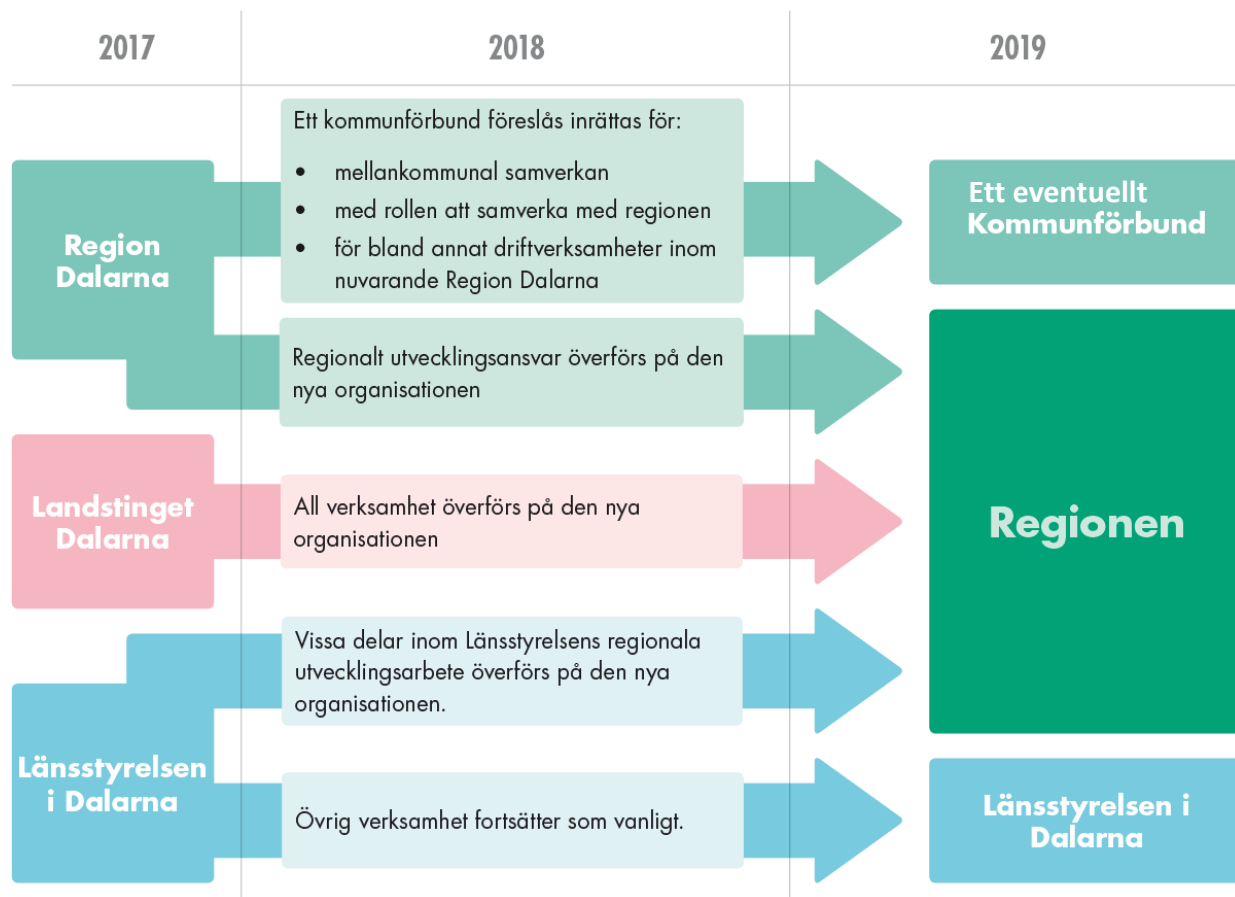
2017

2018

2019

Region Dalarna

Ett kommunförbund föreslås inrättas för:

- mellankommunal samverkan
- med rollen att samverka med regionen
- för bland annat driftverksamheter inom nuvarande Region Dalarna

Ett eventuellt Kommunförbund

Regionalt utvecklingsansvar överförs på den nya organisationen

Landstinget Dalarna

All verksamhet överförs på den nya organisationen

Regionen

Länsstyrelsen i Dalarna

Vissa delar inom Länsstyrelsens regionala utvecklingsarbete överförs på den nya organisationen.

Övrig verksamhet fortsätter som vanligt.

Länsstyrelsen i Dalarna